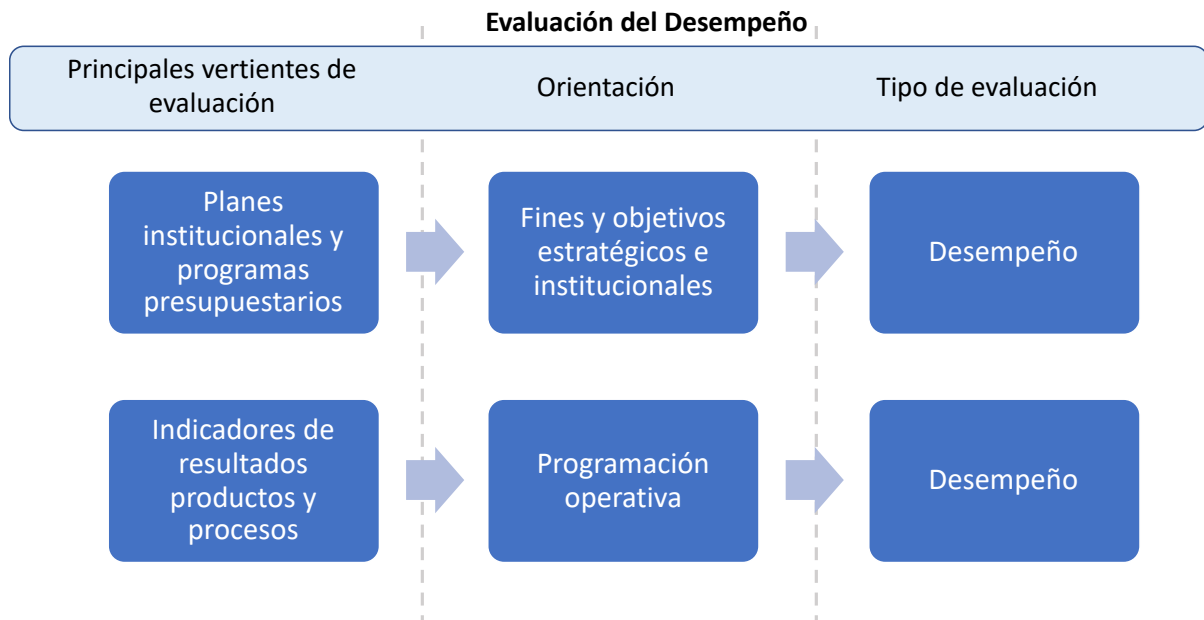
Evaluación del Desempeño

Principales vertientes de evaluación

Orientación

Tipo de evaluación

Planes institucionales y programas presupuestarios

Fines y objetivos estratégicos e institucionales

Desempeño

Indicadores de resultados productos y procesos

Programación operativa

Desempeño